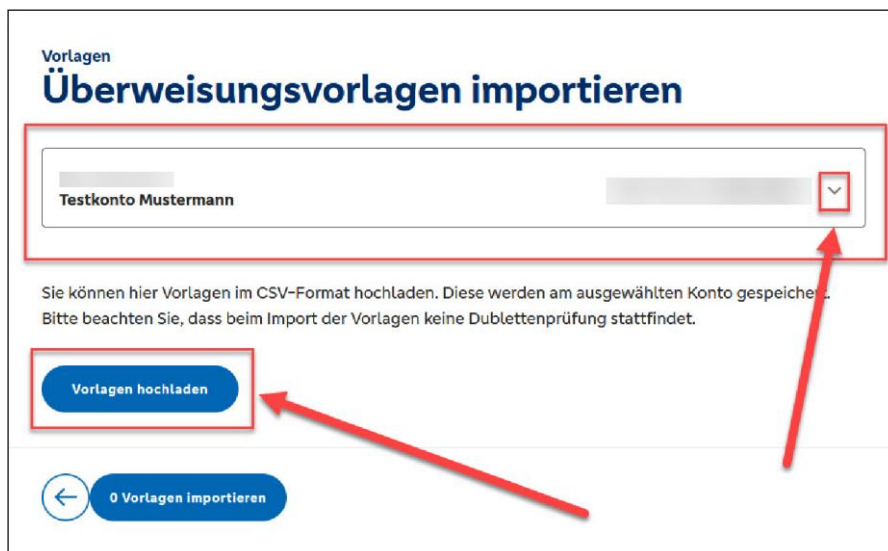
Vorlagen
Überweisungsvorlagen importieren

Testkonto Mustermann

Sie können hier Vorlagen im CSV-Format hochladen. Diese werden am ausgewählten Konto gespeicher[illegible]. Bitte beachten Sie, dass beim Import der Vorlagen keine Dublettenprüfung stattfindet.

Vorlagen hochladen

0 Vorlagen importieren